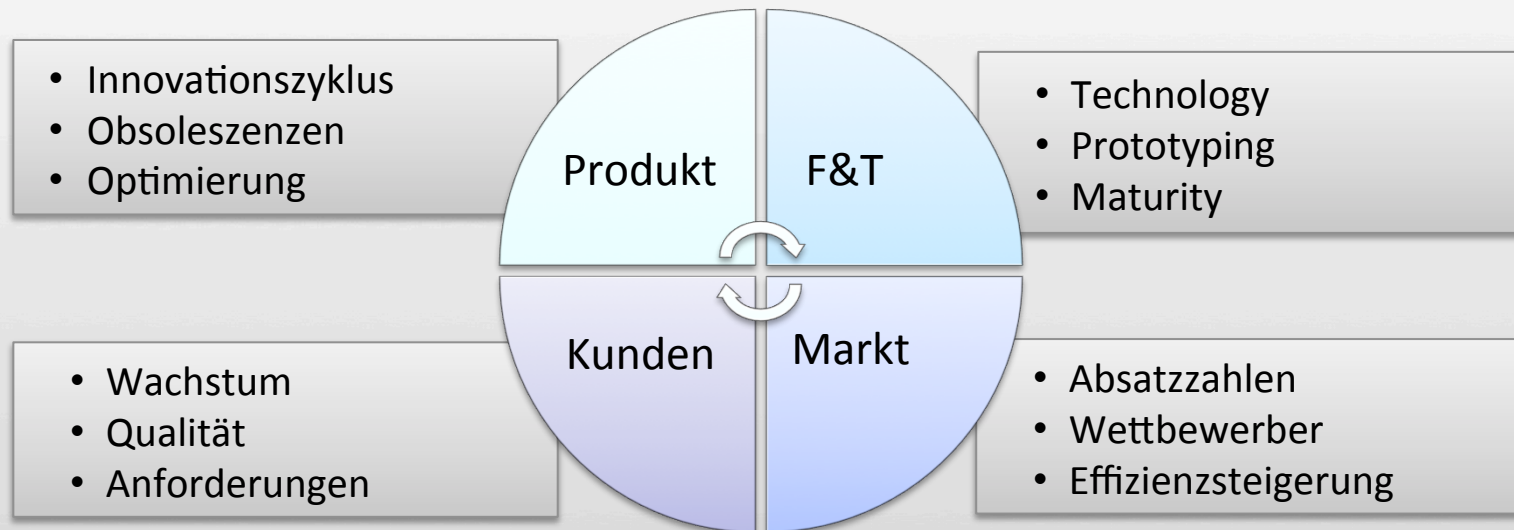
• Innovationszyklus
• Obsoleszenzen
• Optimierung

Produkt

F&T

• Technology
• Prototyping
• Maturity

Kunden

Markt

• Wachstum
• Qualität
• Anforderungen

• Absatzzahlen
• Wettbewerber
• Effizienzsteigerung